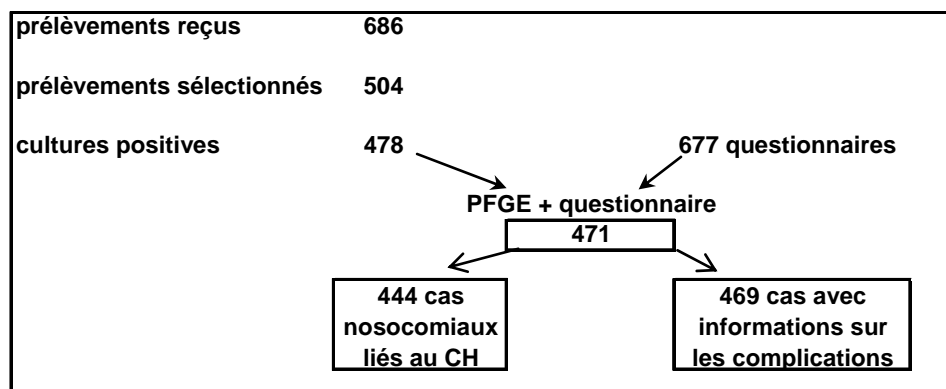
prélèvements reçus 686

prélèvements sélectionnés 504

cultures positives 478

677 questionnaires

PFGE + questionnaire

471

444 cas nosocomiaux liés au CH

469 cas avec informations sur les complications